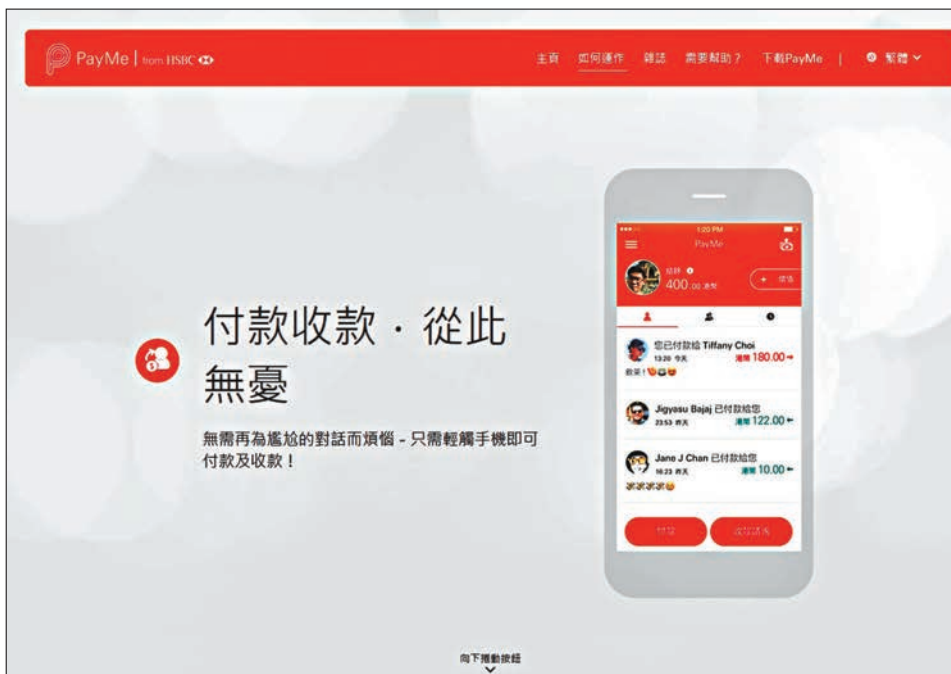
PayMe | from HSBC

主頁 如何運作 雜誌 需要幫助？ 下載PayMe | 繁體

付款收款．從此無憂

無需再為尷尬的對話而煩惱 - 只需輕觸手機即可付款及收款！

1:20 PM
PayMe
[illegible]
400.00 港幣
+ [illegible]

您已付款給 Tiffany Choi
13:20 今天
港幣 180.00
飲茶！

Jigyasu Bajaj 已付款給您
23:53 昨天
港幣 122.00

Jano J Chan 已付款給您
16:23 昨天
港幣 10.00

付款 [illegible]

向下捲動按鈕